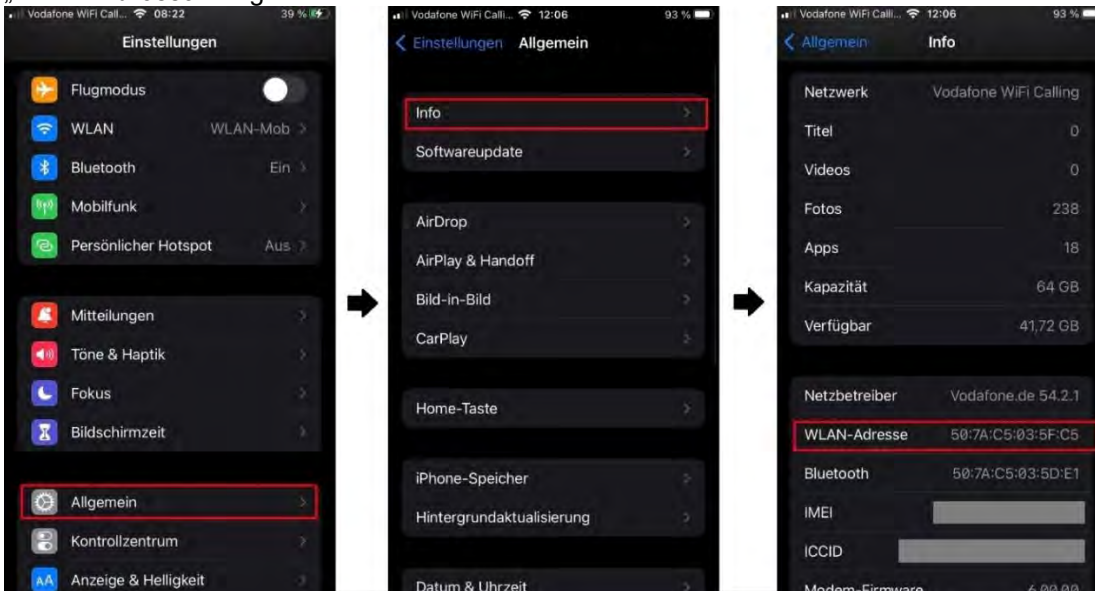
Vodafone WiFi Call... 08:22 39 %
Einstellungen
Flugmodus
WLAN WLAN-Mob
Bluetooth Ein
Mobilfunk
Persönlicher Hotspot Aus
Mitteilungen
Töne & Haptik
Fokus
Bildschirmzeit
Allgemein
Kontrollzentrum
Anzeige & Helligkeit

Vodafone WiFi Calli... 12:06 93 %
Einstellungen Allgemein
Info
Softwareupdate
AirDrop
AirPlay & Handoff
Bild-in-Bild
CarPlay
Home-Taste
iPhone-Speicher
Hintergrundaktualisierung
Datum & Uhrzeit

Vodafone WiFi Calli... 12:06 93 %
Allgemein Info
Netzwerk Vodafone WiFi Calling
Titel 0
Videos 0
Fotos 238
Apps 18
Kapazität 64 GB
Verfügbar 41,72 GB
Netzbetreiber Vodafone.de 54.2.1
WLAN-Adresse 50:7A:C5:03:5F:C5
Bluetooth 50:7A:C5:03:5D:E1
IMEI
ICCID
Modem-Firmware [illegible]